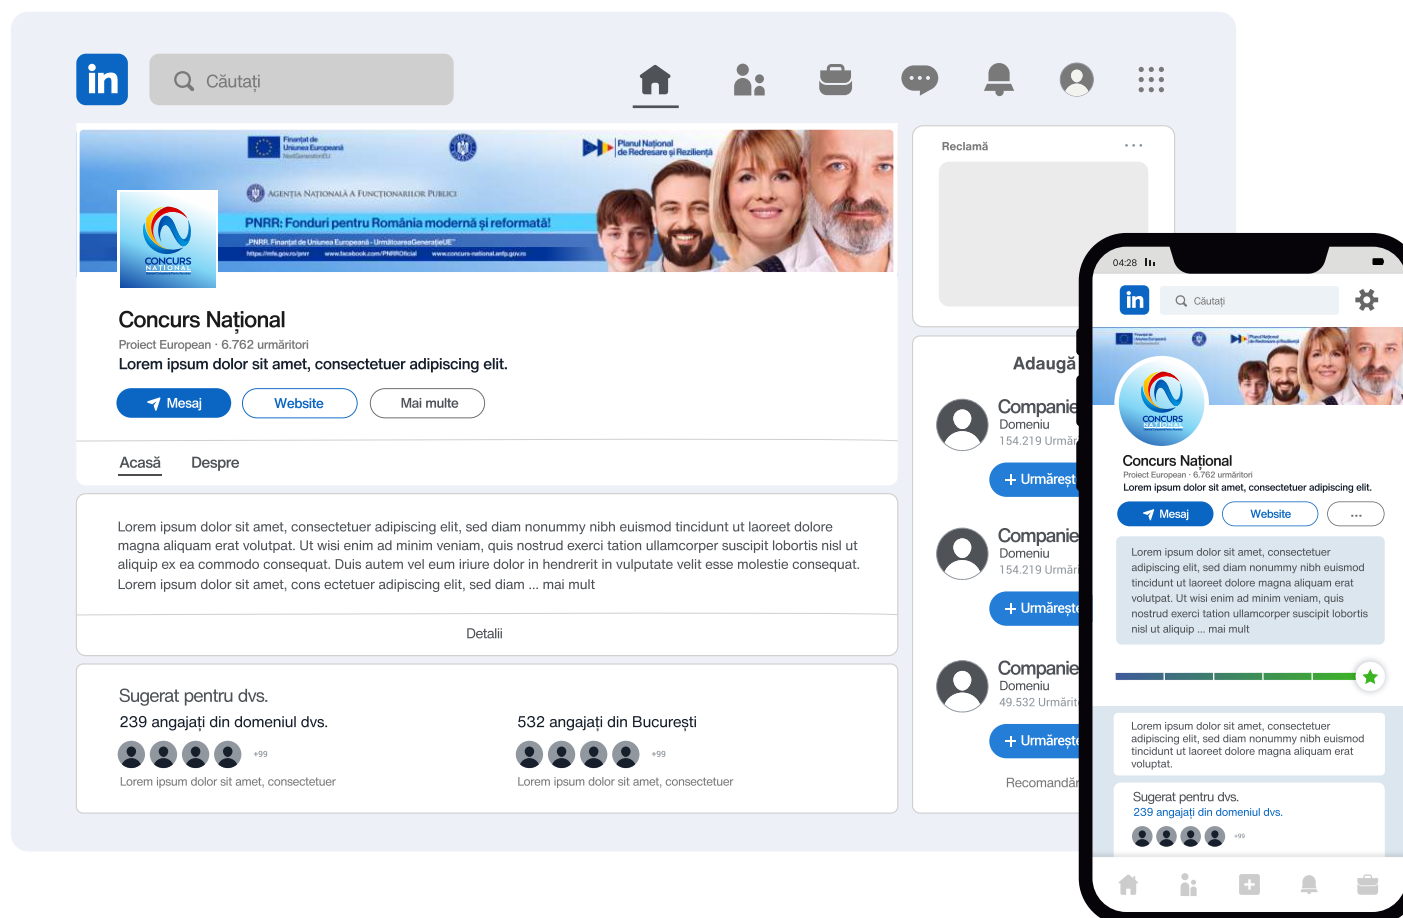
in Căutați

Finanțat de Uniunea Europeană NextGenerationEU

Planul Național de Redresare și Reziliență

AGENȚIA NAȚIONALĂ A FUNCȚIONARILOR PUBLICI

PNRR: Fonduri pentru România modernă și reformată!

„PNRR. Finanțat de Uniunea Europeană - UrmătoareaGenerațieUE"

https://mfe.gov.ro/pnrr www.facebook.com/PNRROficial www.concurs-national.anfp.gov.ro

CONCURS NAȚIONAL

Concurs Național

Proiect European · 6.762 urmăritori

Lorem ipsum dolor sit amet, consectetuer adipiscing elit.

Mesaj Website Mai multe

Acasă Despre

Lorem ipsum dolor sit amet, consectetuer adipiscing elit, sed diam nonummy nibh euismod tincidunt ut laoreet dolore magna aliquam erat volutpat. Ut wisi enim ad minim veniam, quis nostrud exerci tation ullamcorper suscipit lobortis nisl ut aliquip ex ea commodo consequat. Duis autem vel eum iriure dolor in hendrerit in vulputate velit esse molestie consequat. Lorem ipsum dolor sit amet, cons ectetuer adipiscing elit, sed diam ... mai mult

Detalii

Sugerat pentru dvs.

239 angajați din domeniul dvs.

+99

Lorem ipsum dolor sit amet, consectetuer

532 angajați din București

+99

Lorem ipsum dolor sit amet, consectetuer

Reclamă ...

Adaugă

Companie
Domeniu
154.219 Urmăr
+ Urmărește

Companie
Domeniu
154.219 Urmăr
+ Urmărește

Companie
Domeniu
49.532 Urmărit
+ Urmărește

Recomandă

04:28

in Căutați

CONCURS NAȚIONAL

Concurs Național

Proiect European · 6.762 urmăritori

Lorem ipsum dolor sit amet, consectetuer adipiscing elit.

Mesaj Website ...

Lorem ipsum dolor sit amet, consectetuer adipiscing elit, sed diam nonummy nibh euismod tincidunt ut laoreet dolore magna aliquam erat volutpat. Ut wisi enim ad minim veniam, quis nostrud exerci tation ullamcorper suscipit lobortis nisl ut aliquip ... mai mult

Lorem ipsum dolor sit amet, consectetuer adipiscing elit, sed diam nonummy nibh euismod tincidunt ut laoreet dolore magna aliquam erat voluptat.

Sugerat pentru dvs.

239 angajați din domeniul dvs.

+99